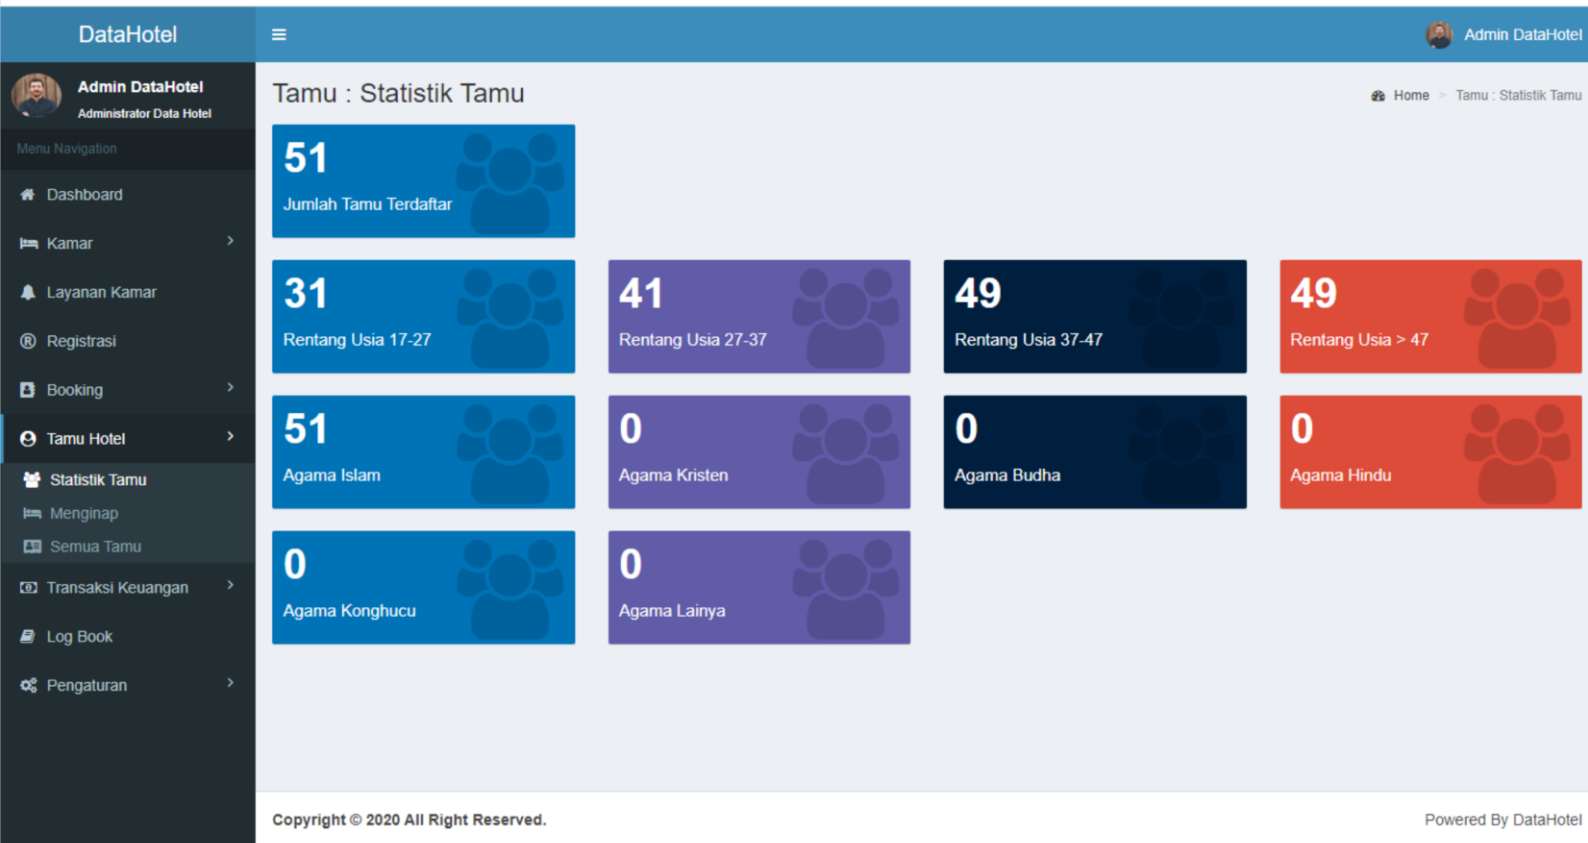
DataHotel

≡

Admin DataHotel

Admin DataHotel
Administrator Data Hotel

Menu Navigation

Dashboard

Kamar

Layanan Kamar

Registrasi

Booking

Tamu Hotel

Statistik Tamu

Menginap

Semua Tamu

Transaksi Keuangan

Log Book

Pengaturan

Tamu : Statistik Tamu

Home > Tamu : Statistik Tamu

51
Jumlah Tamu Terdaftar

31
Rentang Usia 17-27

41
Rentang Usia 27-37

49
Rentang Usia 37-47

49
Rentang Usia > 47

51
Agama Islam

0
Agama Kristen

0
Agama Budha

0
Agama Hindu

0
Agama Konghucu

0
Agama Lainya

Copyright © 2020 All Right Reserved.

Powered By DataHotel